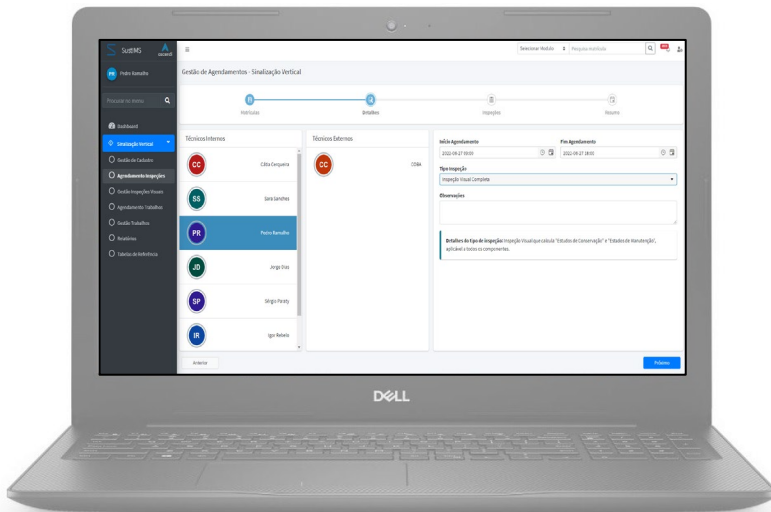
SustIMS

PR Pedro Ramalho

Procurar no menu

Dashboard

Sinalização Vertical

Gestão do Cadastro

Agendamento Inspeções

Gestão Inspeções Visuais

Agendamento Trabalhos

Gestão Trabalhos

Relatórios

Tabelas de Referência

Selecionar Módulo

Pesquisa Rotulada

Gestão de Agendamentos - Sinalização Vertical

Matrículas

Detalhes

Inspeções

Resumo

Técnicos Internos

CC Cátia Cerqueira

SS Sara Sanches

PR Pedro Ramalho

JD Jorge Dias

SP Sérgio Pinto

IR Igor Rebelo

Técnicos Externos

CC COBA

Início Agendamento
2022-04-27 09:00

Fim Agendamento
2022-04-27 18:00

Tipo Inspeção
Inspeção Visual Completa

Observações

Detalhes do tipo de inspeção: Inspeção Visual que calcula "Estados de Conservação" e "Estados de Manutenção", aplicável a todos os componentes.

Anterior

Próximo

DELL